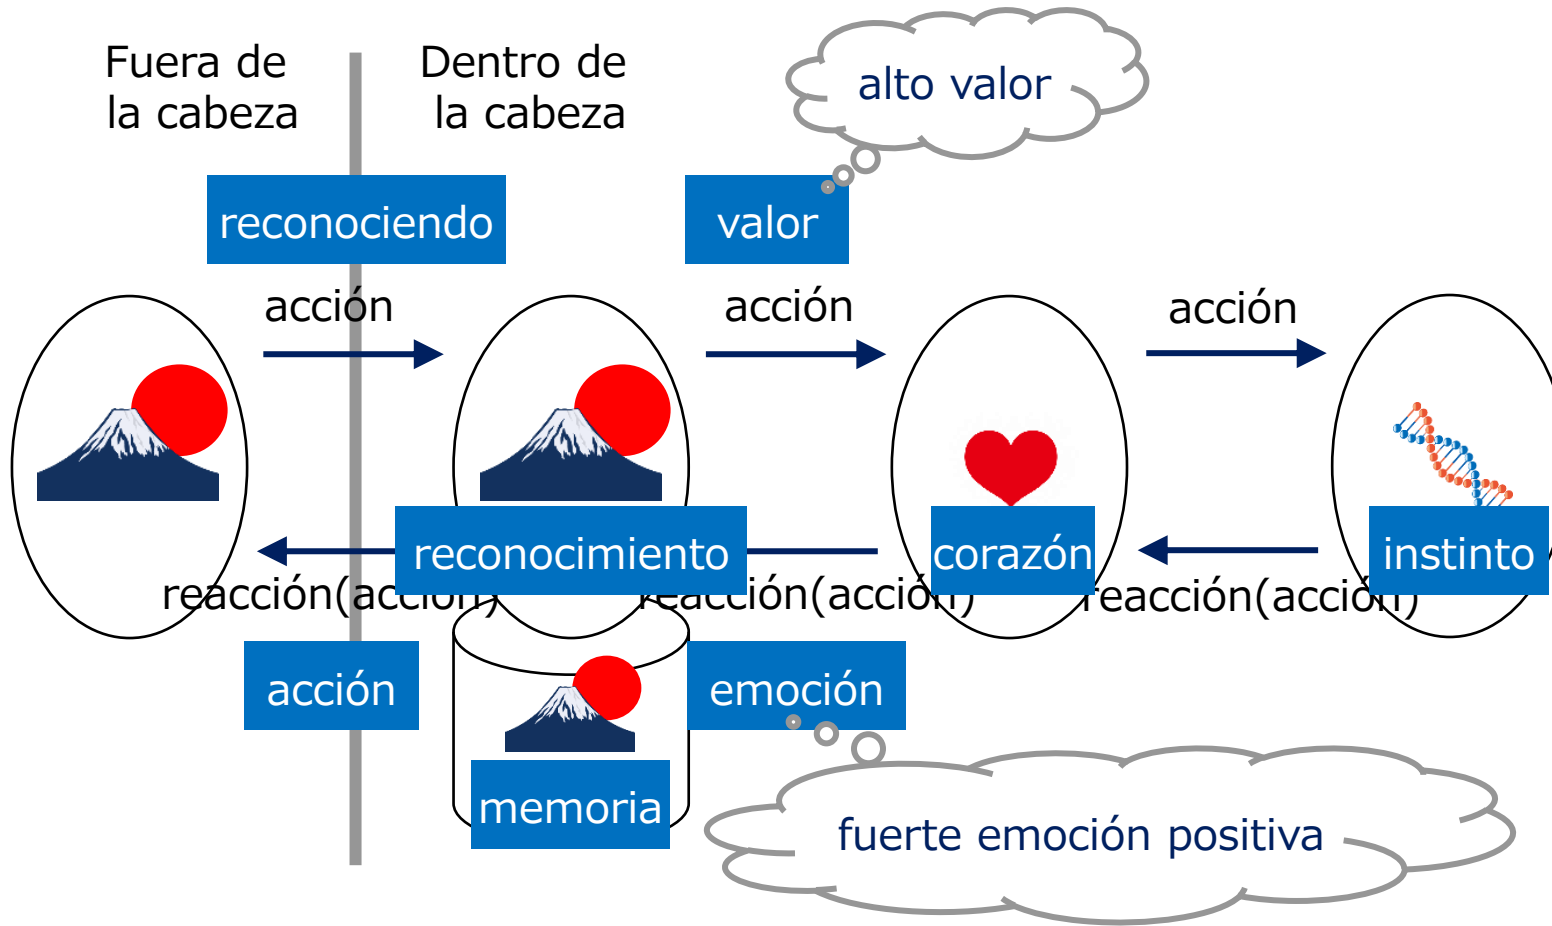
Fuera de la cabeza

Dentro de la cabeza

alto valor

reconociendo

valor

acción

acción

acción

reconocimiento

corazón

instinto

reacción(acción)

reacción(acción)

reacción(acción)

acción

emoción

memoria

fuerte emoción positiva